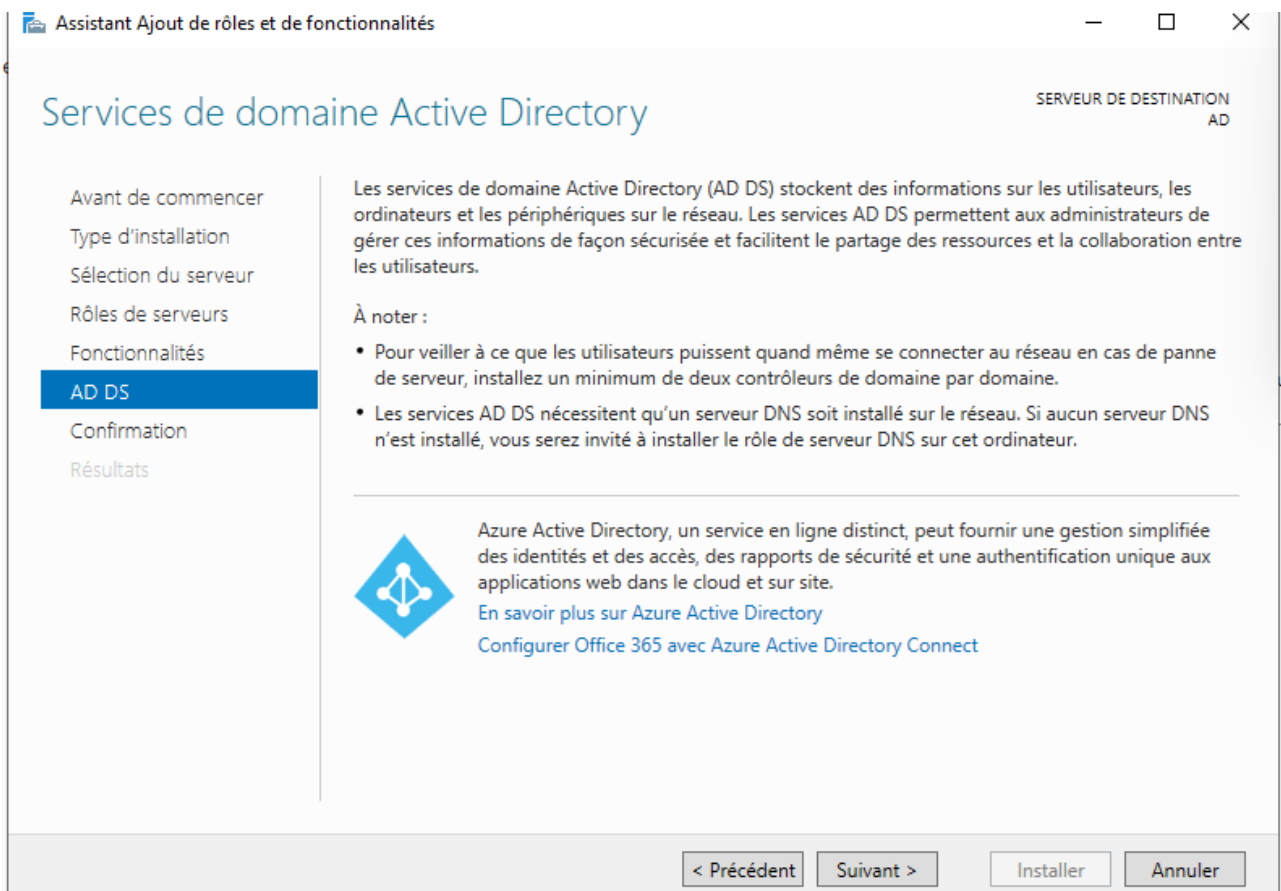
Assistant Ajout de rôles et de fonctionnalités

Services de domaine Active Directory

SERVEUR DE DESTINATION
AD

Avant de commencer
Type d'installation
Sélection du serveur
Rôles de serveurs
Fonctionnalités
AD DS
Confirmation
Résultats

Les services de domaine Active Directory (AD DS) stockent des informations sur les utilisateurs, les ordinateurs et les périphériques sur le réseau. Les services AD DS permettent aux administrateurs de gérer ces informations de façon sécurisée et facilitent le partage des ressources et la collaboration entre les utilisateurs.

À noter :

• Pour veiller à ce que les utilisateurs puissent quand même se connecter au réseau en cas de panne de serveur, installez un minimum de deux contrôleurs de domaine par domaine.

• Les services AD DS nécessitent qu'un serveur DNS soit installé sur le réseau. Si aucun serveur DNS n'est installé, vous serez invité à installer le rôle de serveur DNS sur cet ordinateur.

Azure Active Directory, un service en ligne distinct, peut fournir une gestion simplifiée des identités et des accès, des rapports de sécurité et une authentification unique aux applications web dans le cloud et sur site.

En savoir plus sur Azure Active Directory

Configurer Office 365 avec Azure Active Directory Connect

< Précédent
Suivant >
Installer
Annuler